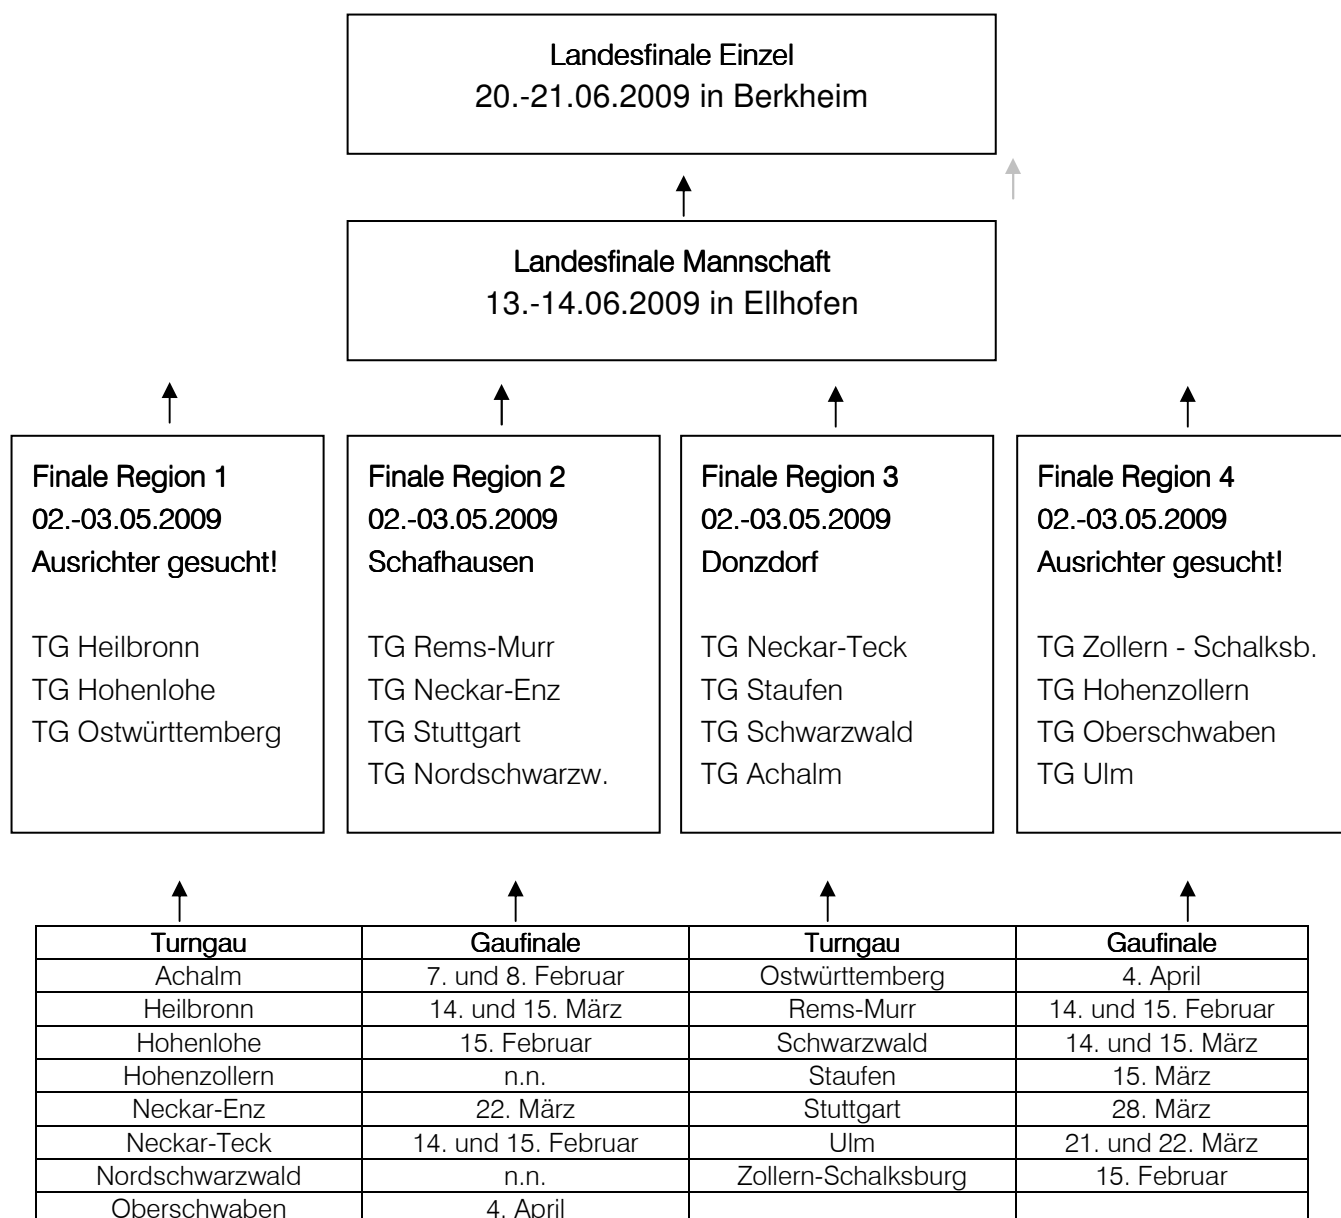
Landesfinale Einzel
20.-21.06.2009 in Berkheim

Landesfinale Mannschaft
13.-14.06.2009 in Ellhofen

Finale Region 1
02.-03.05.2009
Ausrichter gesucht!

TG Heilbronn
TG Hohenlohe
TG Ostwürttemberg

Finale Region 2
02.-03.05.2009
Schafhausen

TG Rems-Murr
TG Neckar-Enz
TG Stuttgart
TG Nordschwarzw.

Finale Region 3
02.-03.05.2009
Donzdorf

TG Neckar-Teck
TG Staufen
TG Schwarzwald
TG Achalm

Finale Region 4
02.-03.05.2009
Ausrichter gesucht!

TG Zollern - Schalksb.
TG Hohenzollern
TG Oberschwaben
TG Ulm

| Turngau | Gaufinale | Turngau | Gaufinale |
|---|---|---|---|
| Achalm | 7. und 8. Februar | Ostwürttemberg | 4. April |
| Heilbronn | 14. und 15. März | Rems-Murr | 14. und 15. Februar |
| Hohenlohe | 15. Februar | Schwarzwald | 14. und 15. März |
| Hohenzollern | n.n. | Staufen | 15. März |
| Neckar-Enz | 22. März | Stuttgart | 28. März |
| Neckar-Teck | 14. und 15. Februar | Ulm | 21. und 22. März |
| Nordschwarzwald | n.n. | Zollern-Schalksburg | 15. Februar |
| Oberschwaben | 4. April | | |